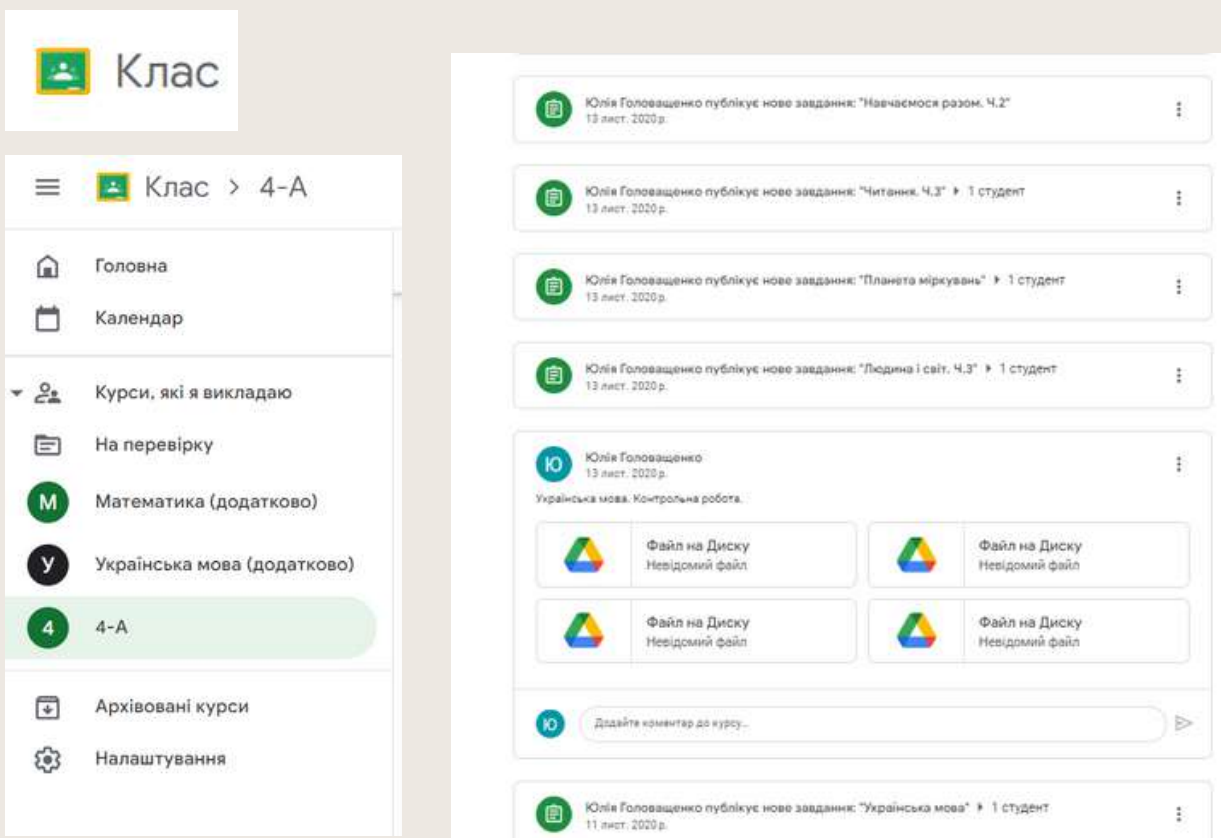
Клас

Клас > 4-А

Головна

Календар

Курси, які я викладаю

На перевірку

М Математика (додатково)

У Українська мова (додатково)

4 4-А

Архівовані курси

Налаштування

Юлія Головащенко публікує нове завдання: "Навчаємося разом. Ч.2"
13 лист. 2020 р.

Юлія Головащенко публікує нове завдання: "Читання. Ч.3" ▸ 1 студент
13 лист. 2020 р.

Юлія Головащенко публікує нове завдання: "Планета міркувань" ▸ 1 студент
13 лист. 2020 р.

Юлія Головащенко публікує нове завдання: "Людина і світ. Ч.3" ▸ 1 студент
13 лист. 2020 р.

Ю Юлія Головащенко
13 лист. 2020 р.

Українська мова. Контрольна робота.

Файл на Диску
Невідомий файл

Файл на Диску
Невідомий файл

Файл на Диску
Невідомий файл

Файл на Диску
Невідомий файл

Ю Додайте коментар до курсу...

Юлія Головащенко публікує нове завдання: "Українська мова" ▸ 1 студент
11 лист. 2020 р.